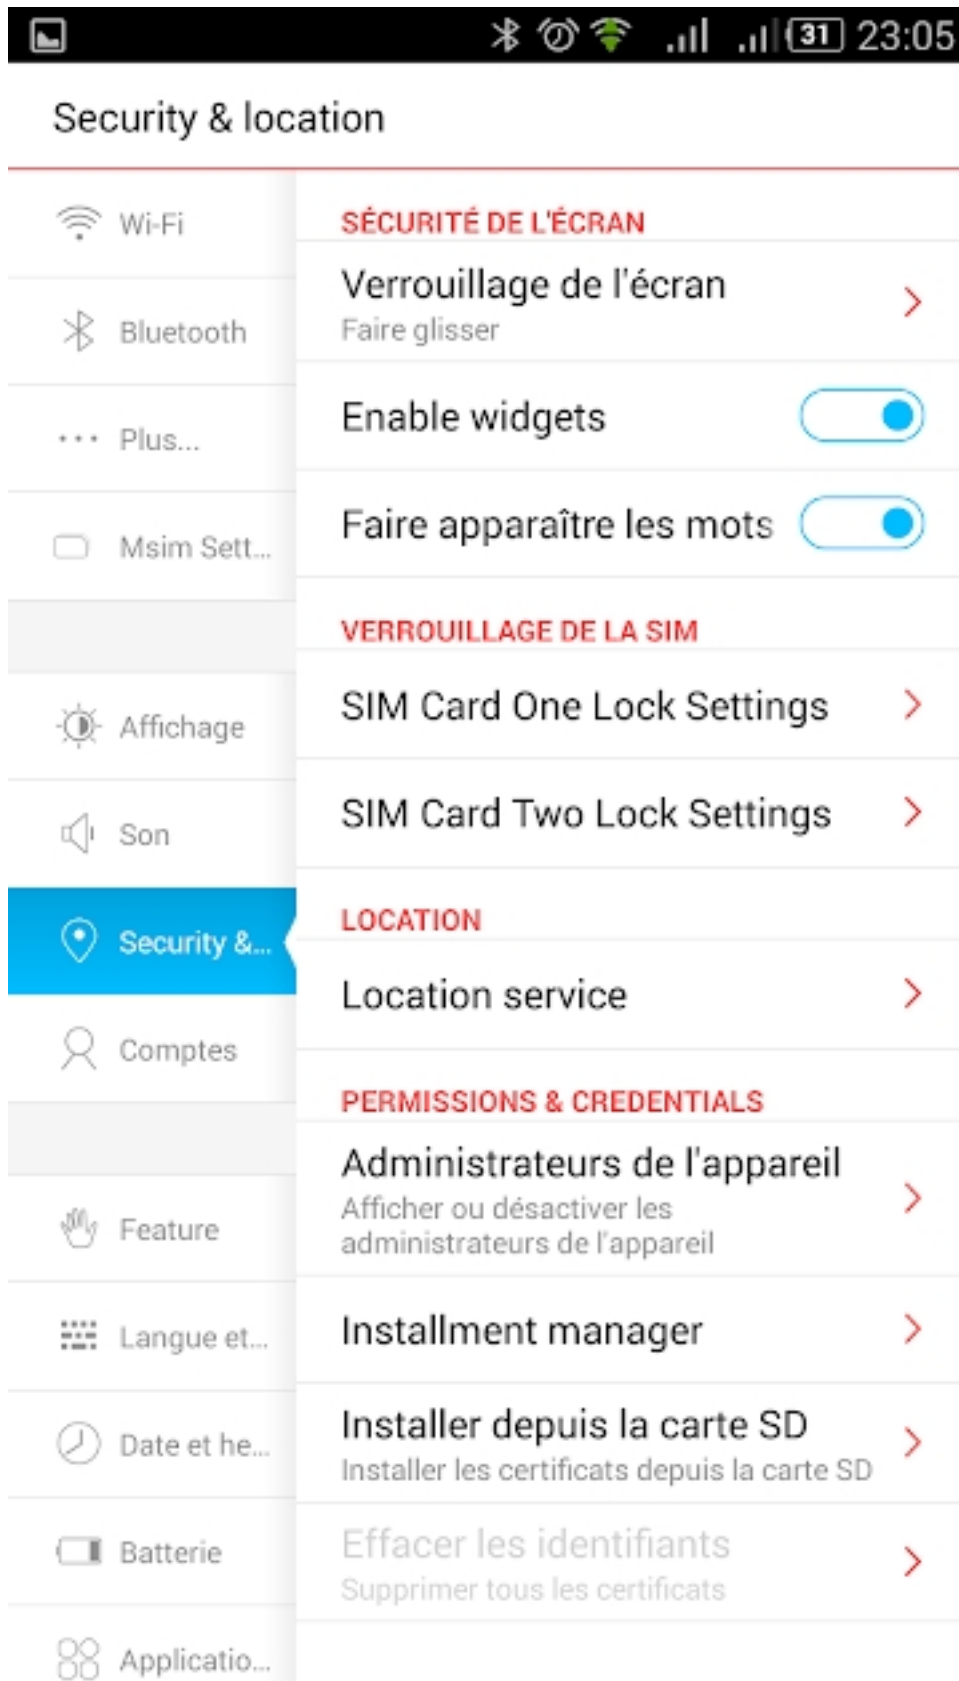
31 23:05

Security & location

Wi-Fi

Bluetooth

Plus...

Msim Sett...

Affichage

Son

Security &...

Comptes

Feature

Langue et...

Date et he...

Batterie

Applicatio...

SÉCURITÉ DE L'ÉCRAN

Verrouillage de l'écran
Faire glisser

Enable widgets

Faire apparaître les mots

VERROUILLAGE DE LA SIM

SIM Card One Lock Settings

SIM Card Two Lock Settings

LOCATION

Location service

PERMISSIONS & CREDENTIALS

Administrateurs de l'appareil
Afficher ou désactiver les administrateurs de l'appareil

Installment manager

Installer depuis la carte SD
Installer les certificats depuis la carte SD

Effacer les identifiants
Supprimer tous les certificats